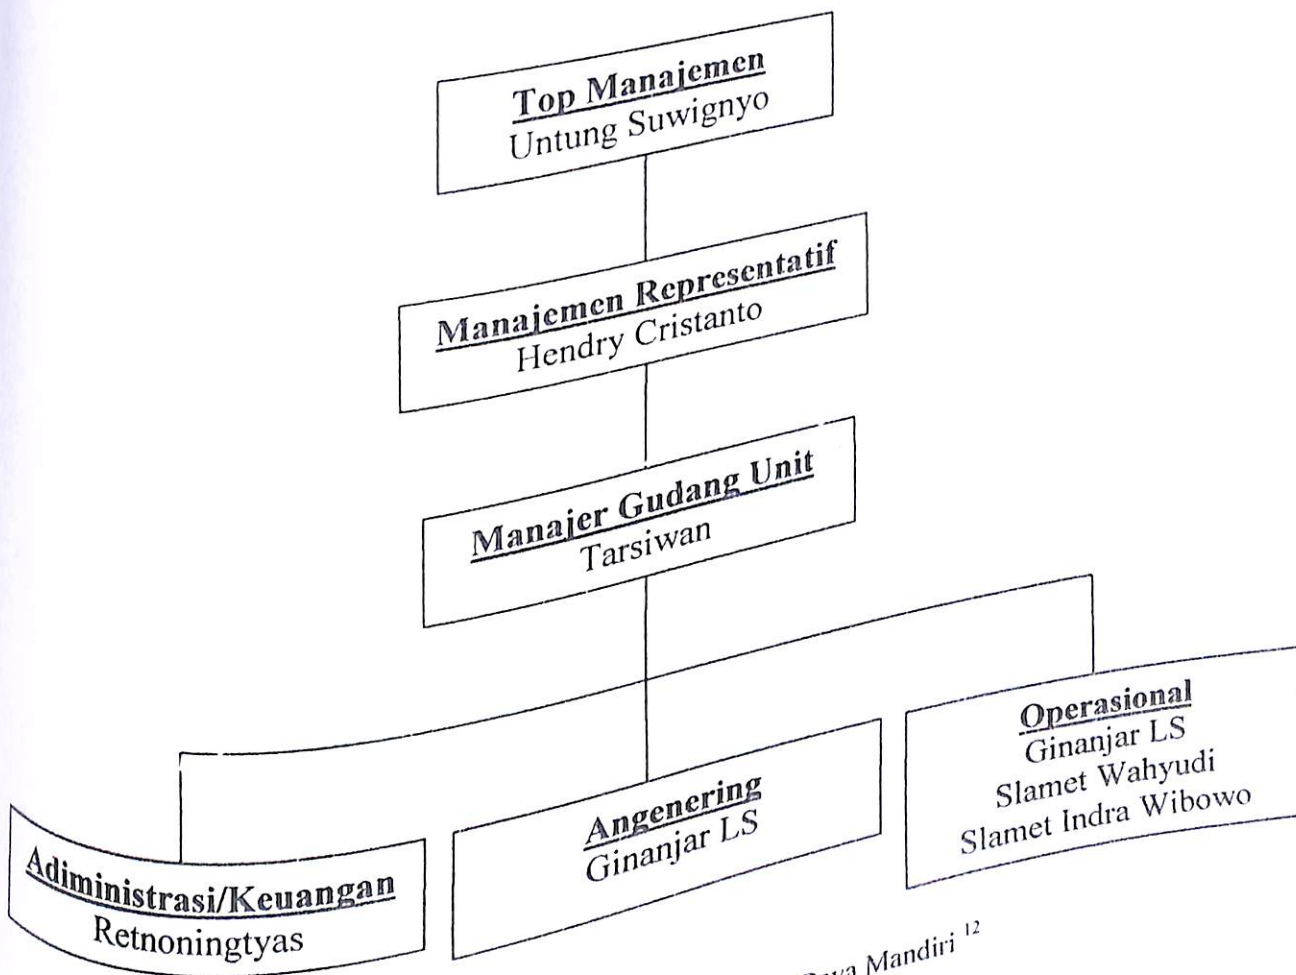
Top Manajemen
Untung Suwignyo

Manajemen Representatif
Hendry Cristanto

Manajer Gudang Unit
Tarsiwan

Adiministrasi/Keuangan
Retnoningtyas

Angenering
Ginanjar LS

Operasional
Ginanjar LS
Slamet Wahyudi
Slamet Indra Wibowo

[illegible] Daya Mandiri $^{12}$